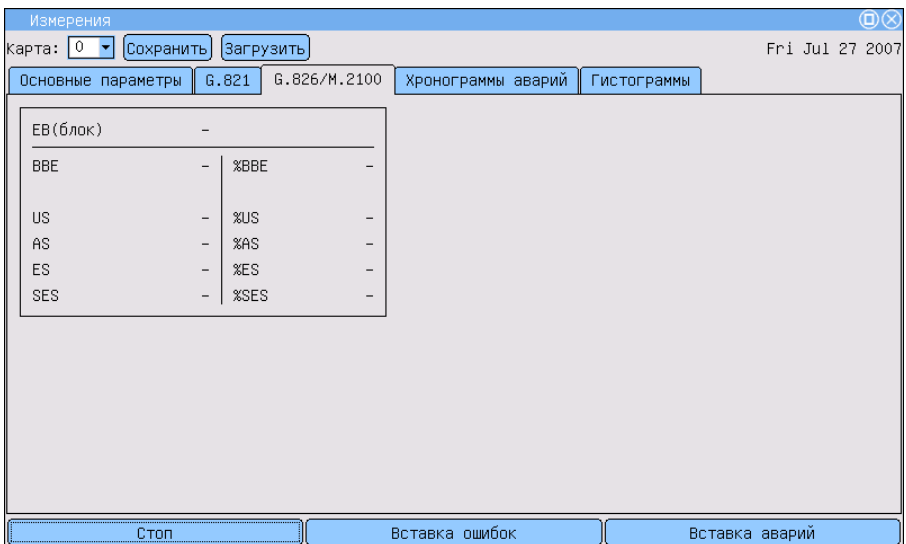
Измерения

Карта: 0 Сохранить Загрузить Fri Jul 27 2007

Основные параметры | G.821 | G.826/M.2100 | Хронограммы аварий | Гистограммы

EB(блок) –

| | | | |
|---|---|---|---|
| BBE | – | %BBE | – |
| US | – | %US | – |
| AS | – | %AS | – |
| ES | – | %ES | – |
| SES | – | %SES | – |

Стоп | Вставка ошибок | Вставка аварий